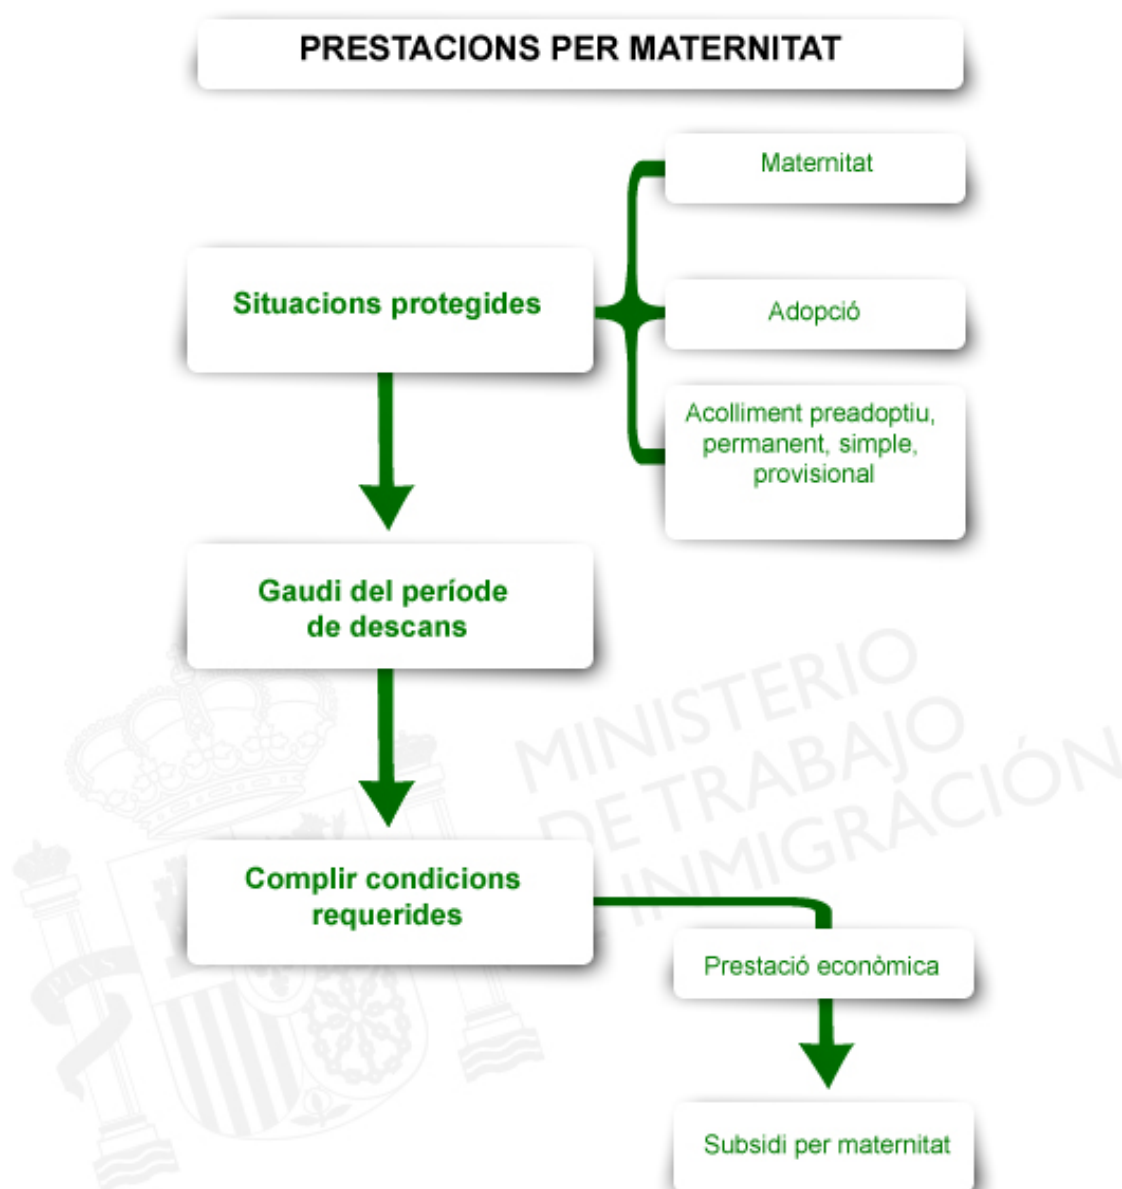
PRESTACIONS PER MATERNITAT

Situacions protegides

Maternitat

Adopció

Acolliment preadoptiu, permanent, simple, provisional

Gaudi del període de descans

Complir condicions requerides

Prestació econòmica

Subsidi per maternitat

MINISTERIO DE TRABAJO E INMIGRACIÓN